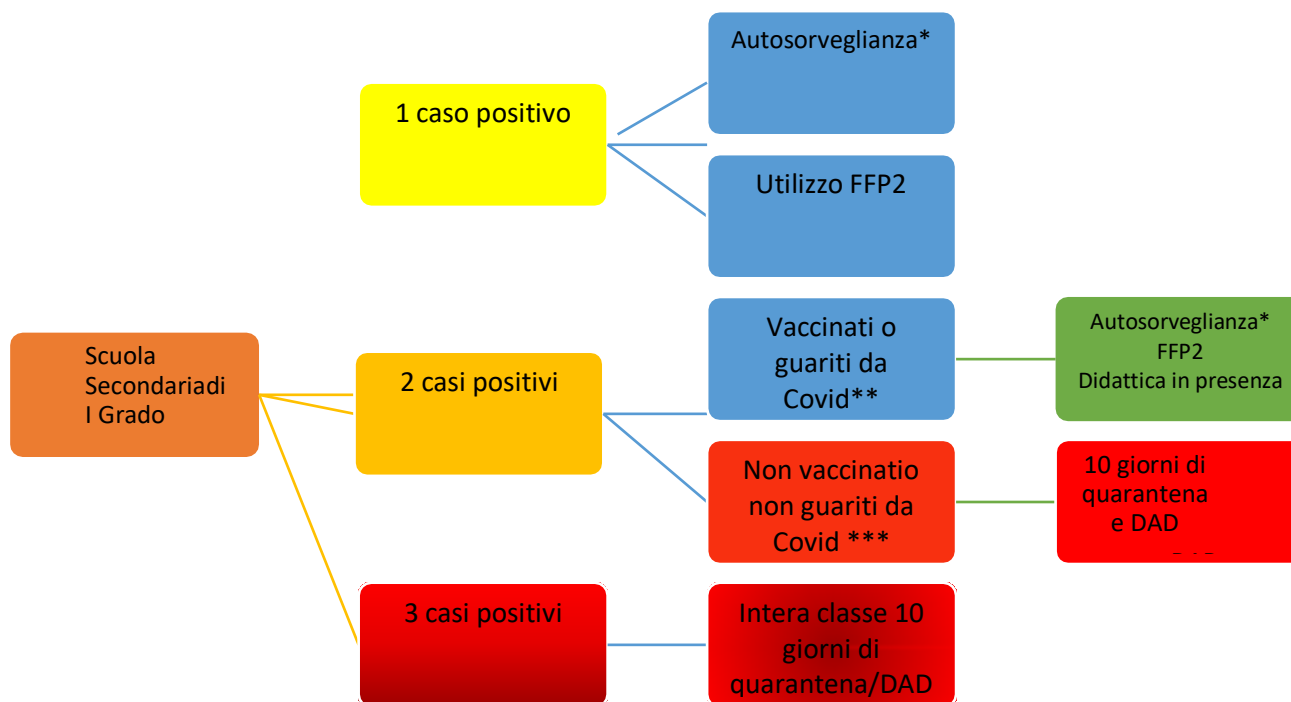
Scuola Secondariadi I Grado

1 caso positivo

Autosorveglianza*

Utilizzo FFP2

2 casi positivi

Vaccinati o guariti da Covid**

Autosorveglianza*
FFP2
Didattica in presenza

Non vaccinatio non guariti da Covid ***

10 giorni di quarantena e DAD

3 casi positivi

Intera classe 10 giorni di quarantena/DAD